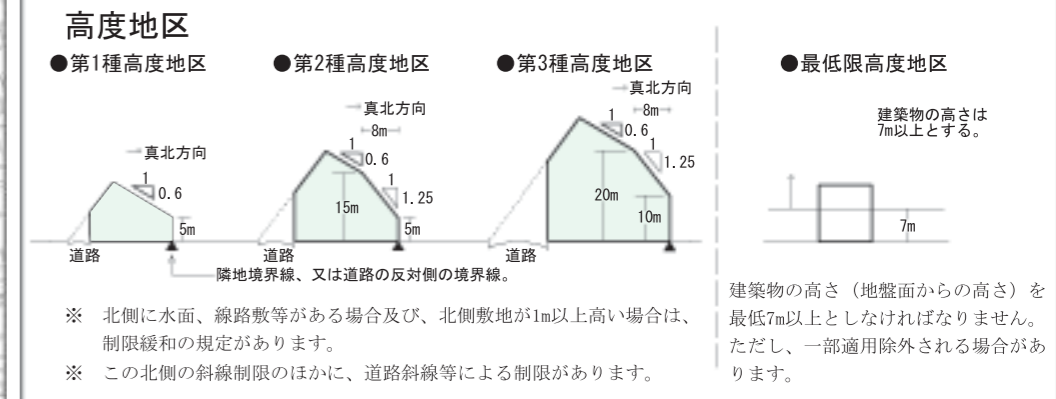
高度地区

●第1種高度地区

真北方向

1

0.6

5m

道路

●第2種高度地区

真北方向

8m

1

0.6

1

1.25

15m

5m

道路

●第3種高度地区

真北方向

8m

1

0.6

1

1.25

20m

10m

道路

隣地境界線、又は道路の反対側の境界線。

※ 北側に水面、線路敷等がある場合及び、北側敷地が1m以上高い場合は、制限緩和の規定があります。

※ この北側の斜線制限のほかに、道路斜線等による制限があります。

●最低限高度地区

建築物の高さは7m以上とする。

7m

建築物の高さ（地盤面からの高さ）を最低7m以上としなければなりません。ただし、一部適用除外される場合があります。